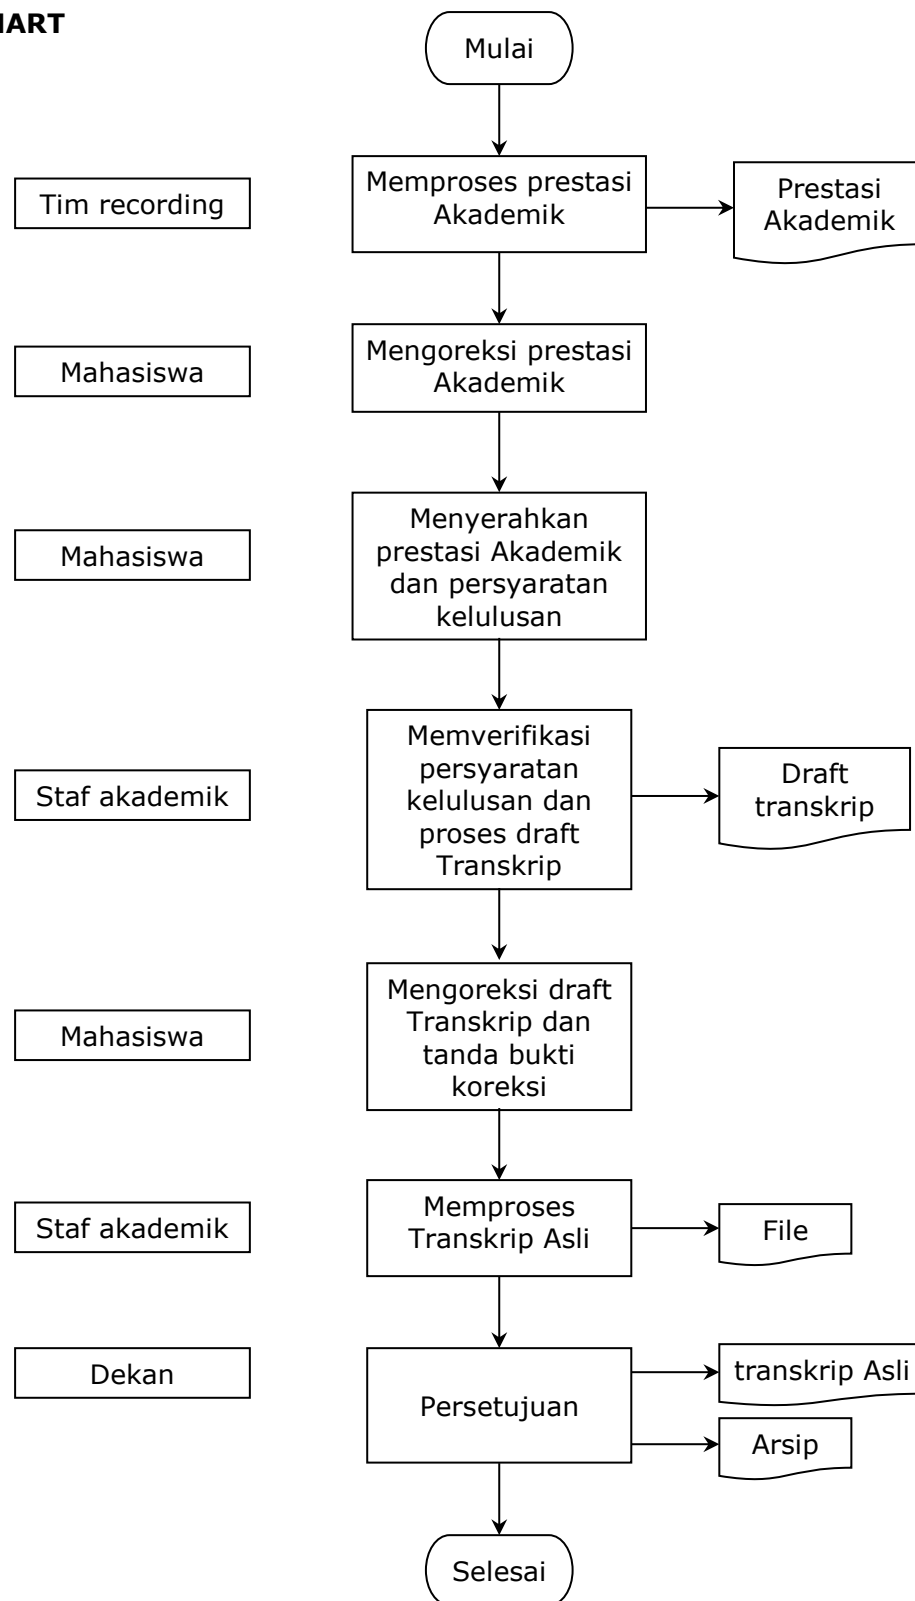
ART

Mulai

Tim recording

Memproses prestasi Akademik

Prestasi Akademik

Mahasiswa

Mengoreksi prestasi Akademik

Mahasiswa

Menyerahkan prestasi Akademik dan persyaratan kelulusan

Staf akademik

Memverifikasi persyaratan kelulusan dan proses draft Transkrip

Draft transkrip

Mahasiswa

Mengoreksi draft Transkrip dan tanda bukti koreksi

Staf akademik

Memproses Transkrip Asli

File

Dekan

Persetujuan

transkrip Asli

Arsip

Selesai